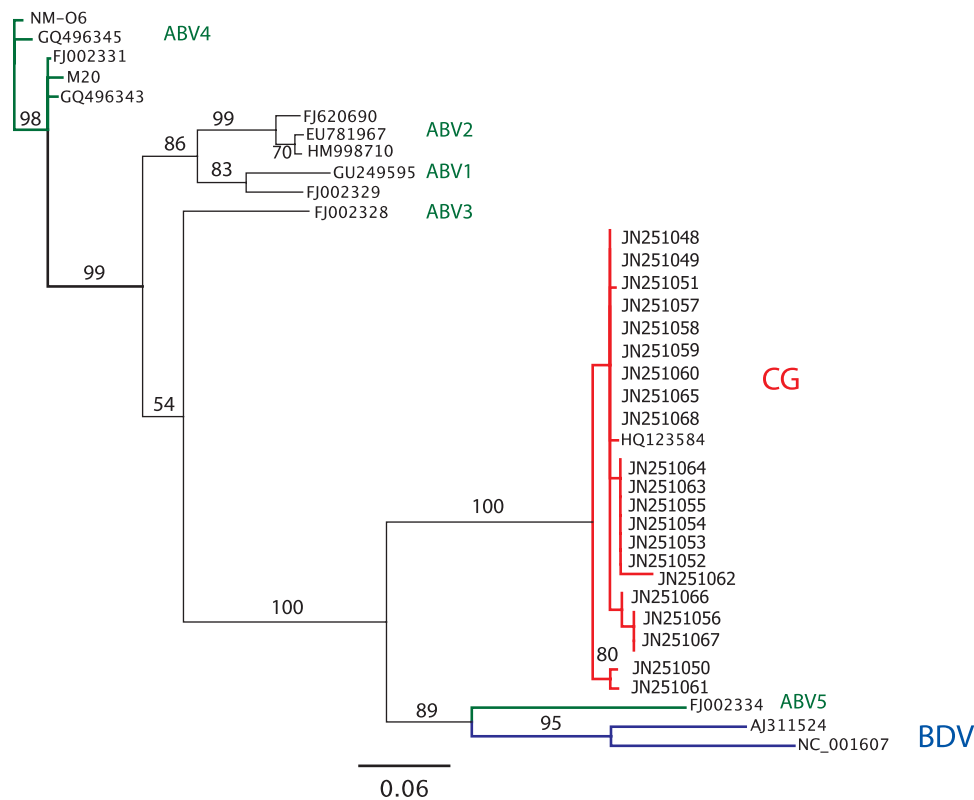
NM-O6
GQ496345
ABV4
FJ002331
M20
GQ496343
98
99
FJ620690
EU781967
ABV2
70
HM998710
86
83
GU249595
ABV1
FJ002329
FJ002328
ABV3
99
JN251048
JN251049
JN251051
JN251057
JN251058
JN251059
JN251060
CG
JN251065
54
JN251068
HQ123584
JN251064
JN251063
JN251055
JN251054
JN251053
JN251052
100
JN251062
JN251066
JN251056
100
JN251067
80
JN251050
JN251061
89
FJ002334
ABV5
95
AJ311524
NC_001607
BDV
0.06